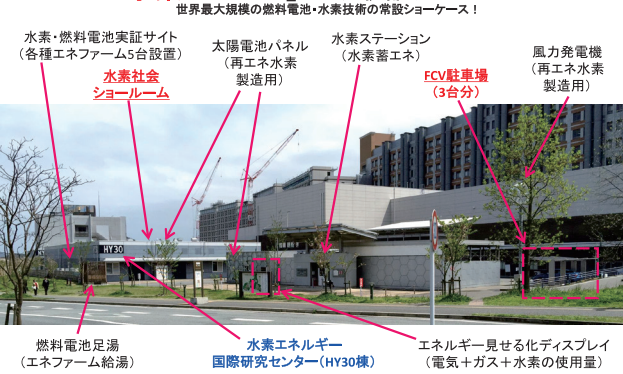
世界最大規模の燃料電池・水素技術の常設ショーケース！

水素・燃料電池実証サイト
（各種エネファーム5台設置）

水素社会
ショールーム

太陽電池パネル
（再エネ水素
製造用）

水素ステーション
（水素蓄エネ）

FCV駐車場
（3台分）

風力発電機
（再エネ水素
製造用）

HY30

燃料電池足湯
（エネファーム給湯）

水素エネルギー
国際研究センター（HY30棟）

エネルギー見せる化ディスプレイ
（電気＋ガス＋水素の使用量）